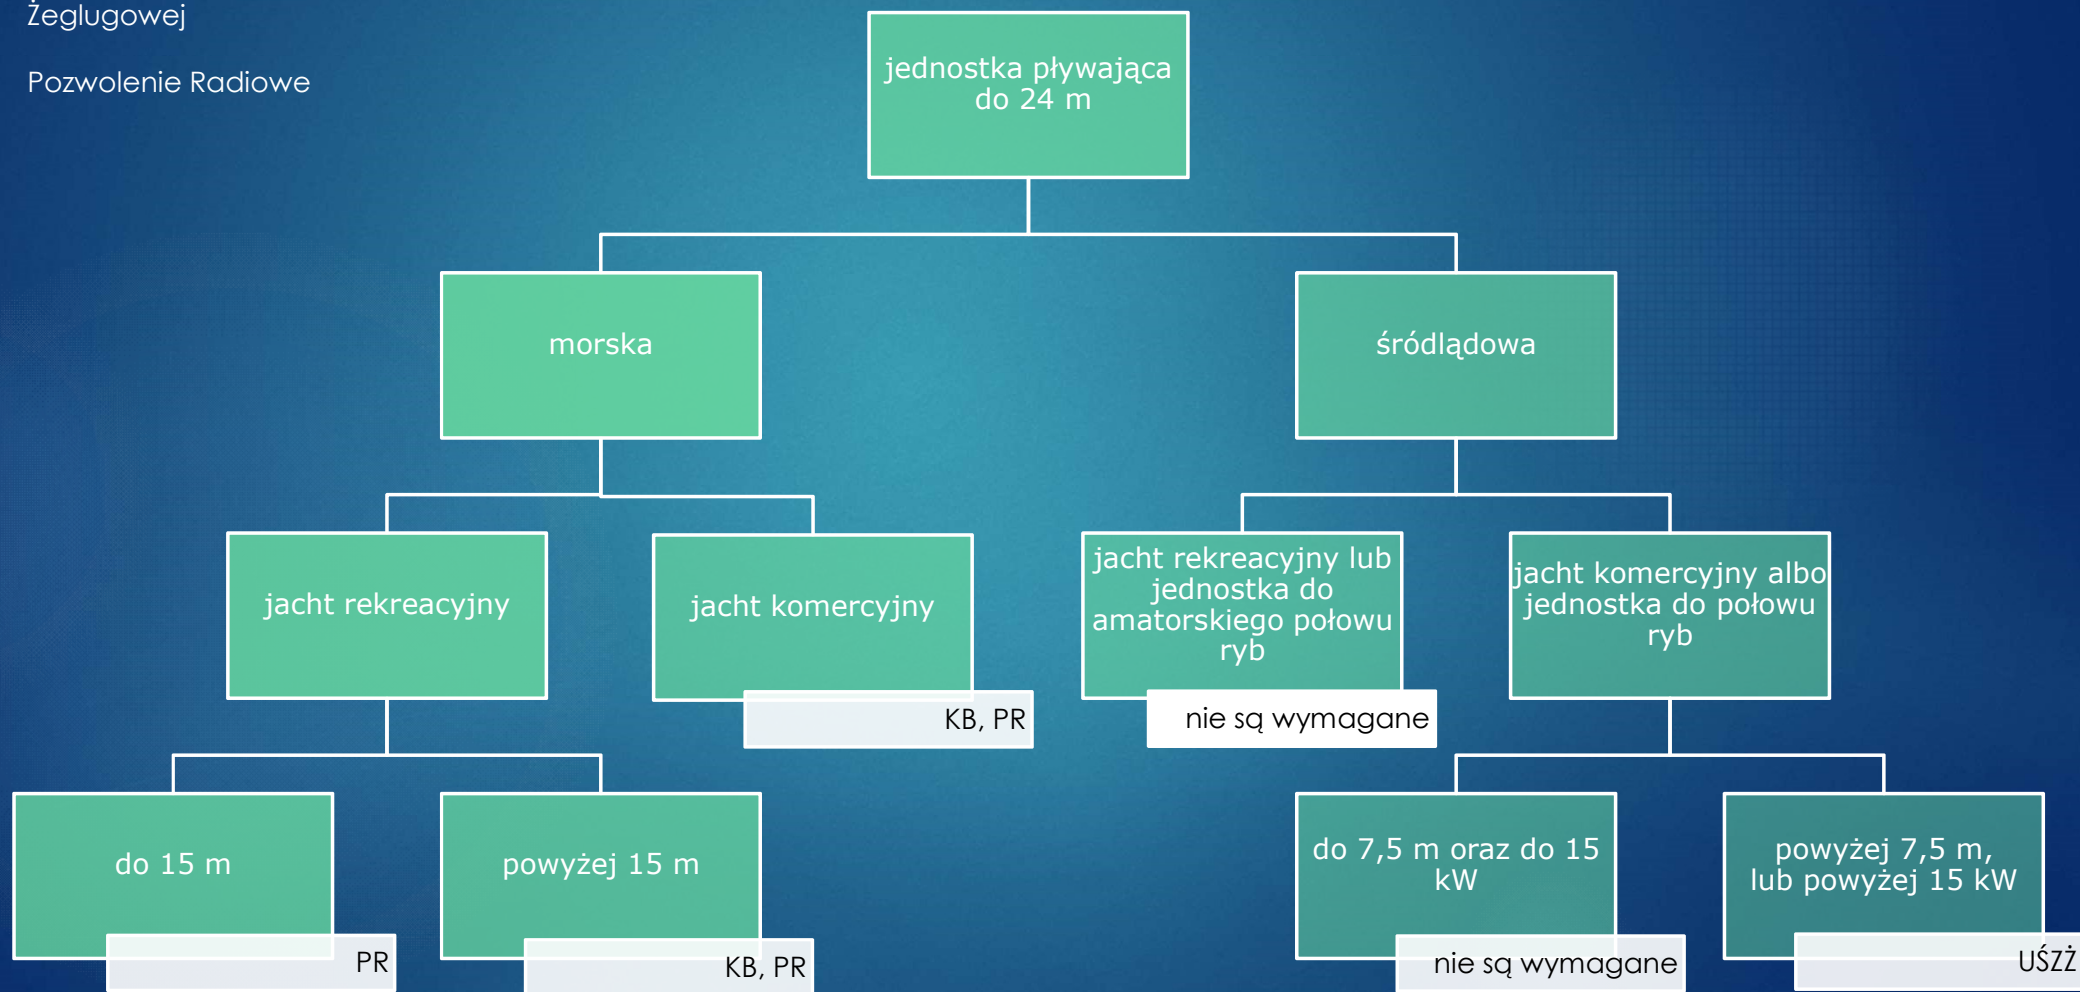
Żeglugowej

Pozwolenie Radiowe

jednostka pływająca do 24 m

morska

śródlądowa

jacht rekreacyjny

jacht komercyjny

KB, PR

jacht rekreacyjny lub jednostka do amatorskiego połowu ryb

nie są wymagane

jacht komercyjny albo jednostka do połowu ryb

do 15 m

PR

powyżej 15 m

KB, PR

do 7,5 m oraz do 15 kW

nie są wymagane

powyżej 7,5 m, lub powyżej 15 kW

UŚŻ